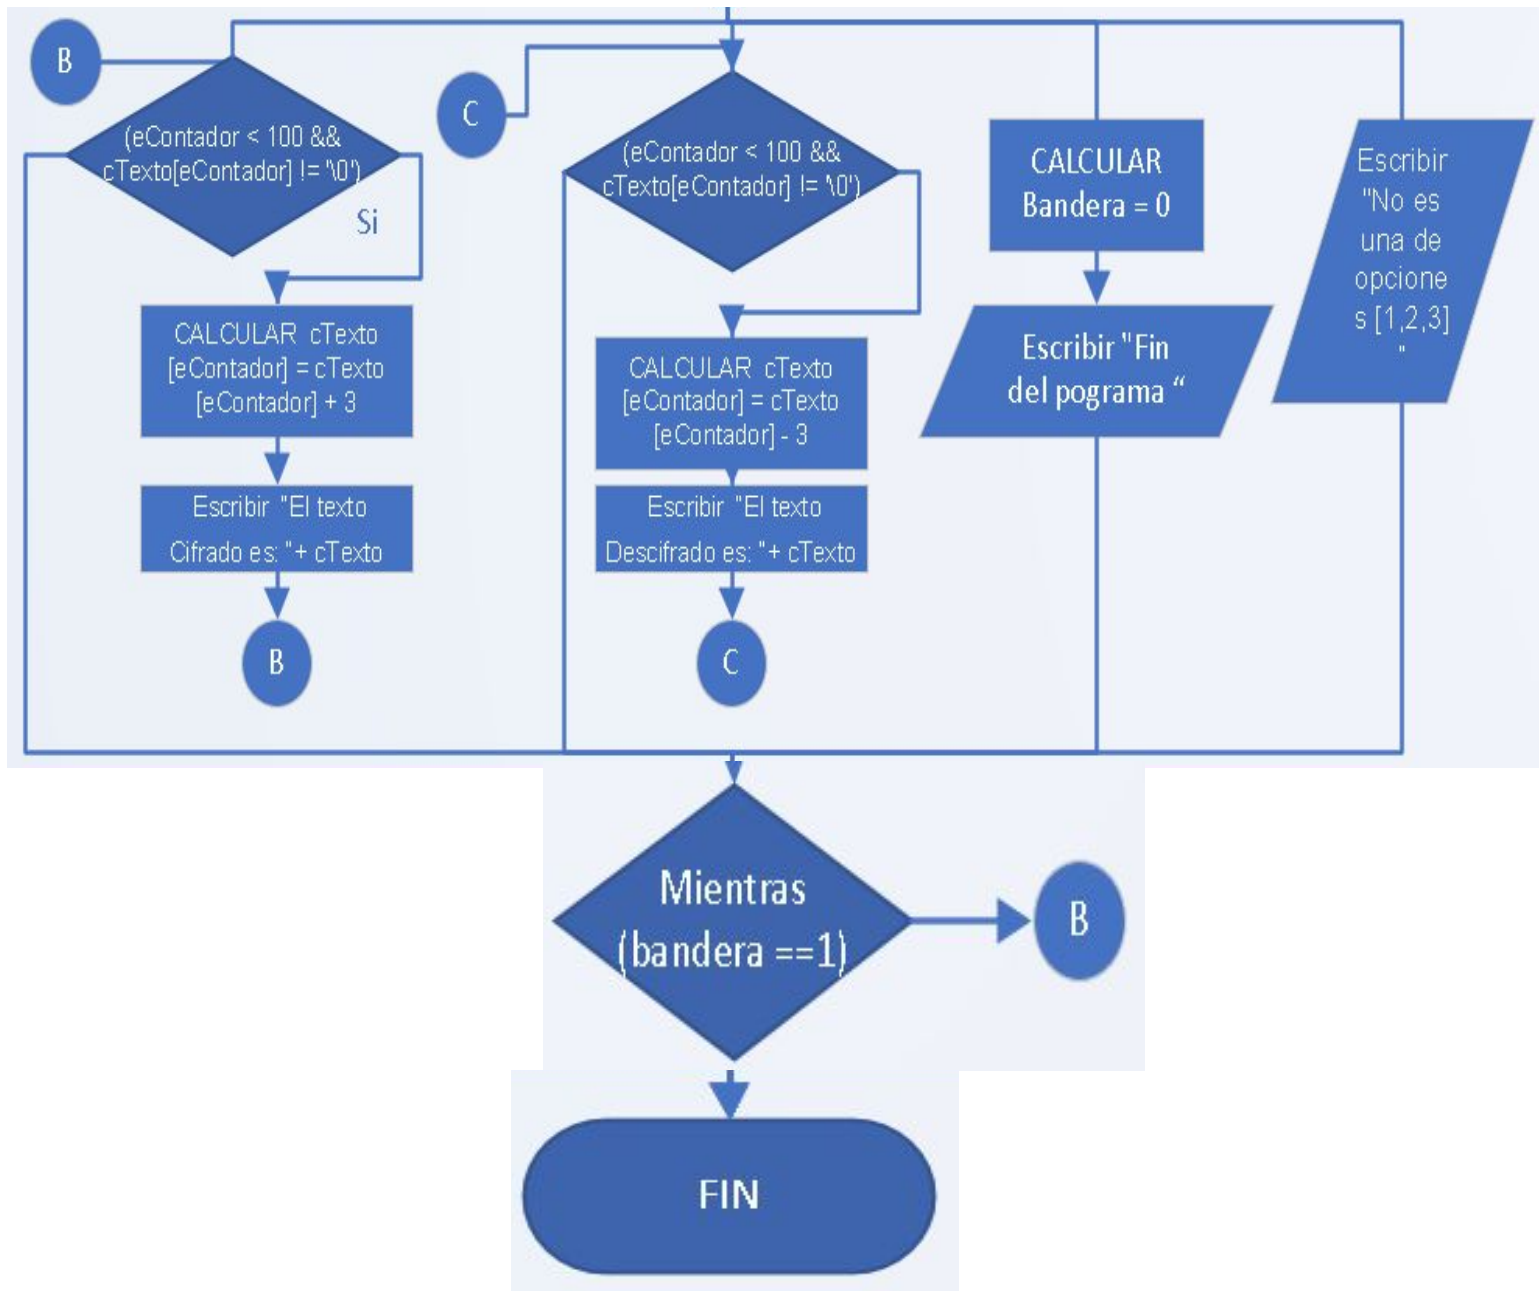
B

(eContador < 100 && cTexto[eContador] != '\0')

Si

CALCULAR cTexto [eContador] = cTexto [eContador] + 3

Escribir "El texto Cifrado es: "+ cTexto

B

C

(eContador < 100 && cTexto[eContador] != '\0')

CALCULAR cTexto [eContador] = cTexto [eContador] - 3

Escribir "El texto Descifrado es: "+ cTexto

C

CALCULAR Bandera = 0

Escribir "Fin del pograma "

Escribir "No es una de opciones [1,2,3] "

Mientras (bandera ==1)

B

FIN